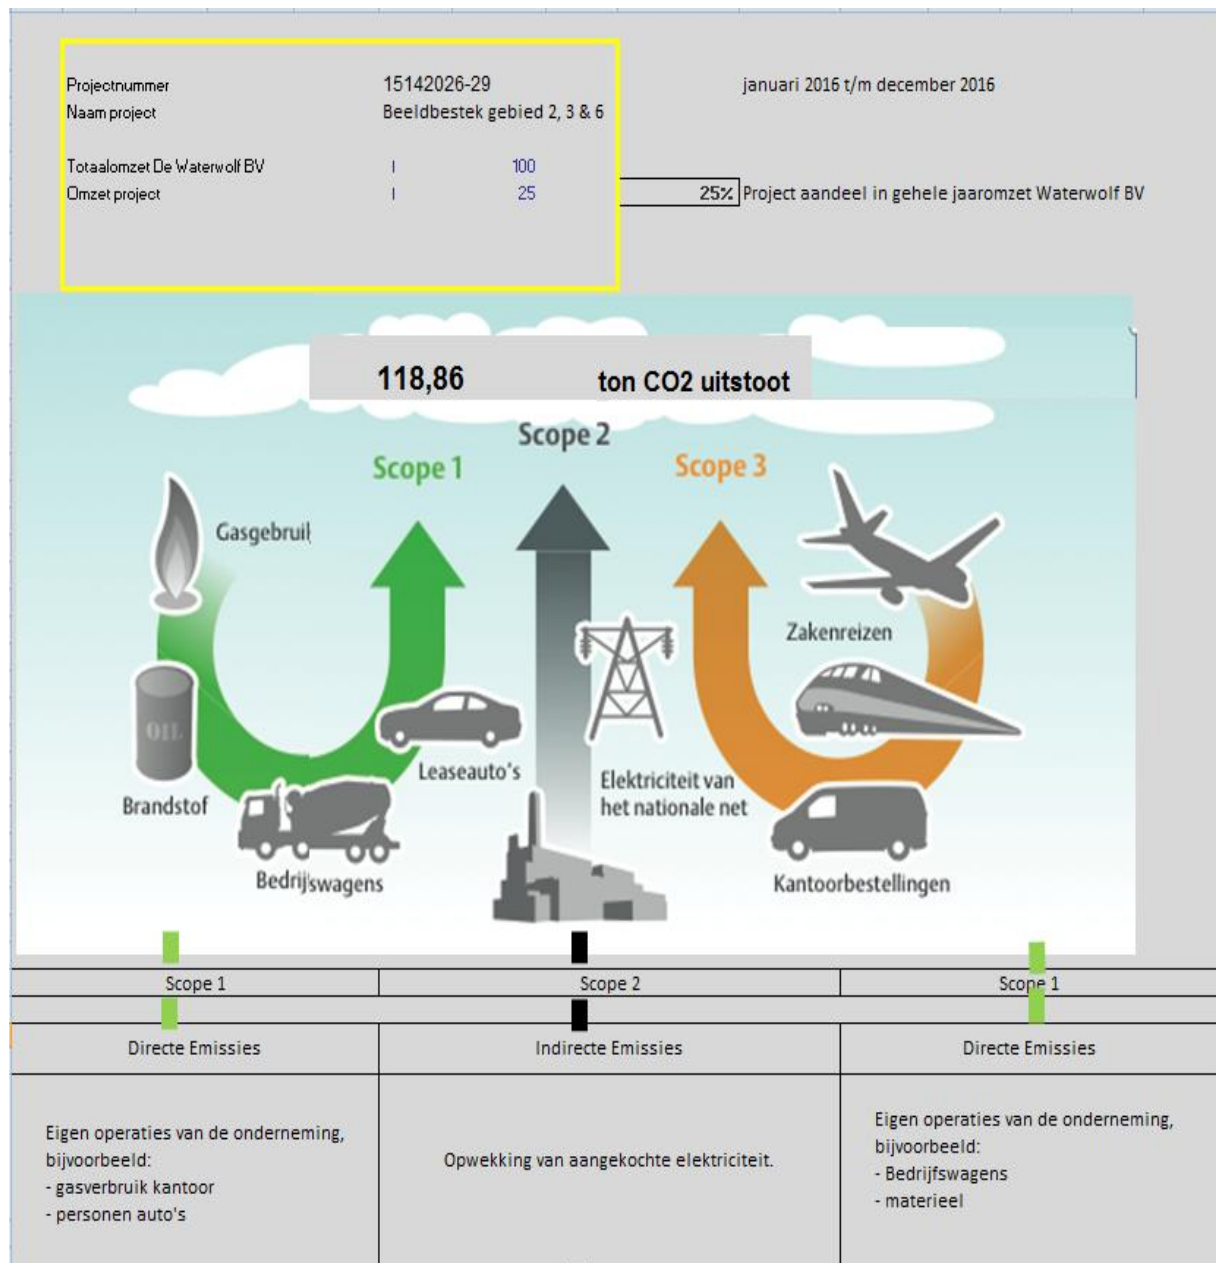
Projectnummer 15142026-29 januari 2016 t/m december 2016
Naam project Beeldbestek gebied 2, 3 & 6

Totaalomzet De Waterwolf BV | 100
Omzet project | 25 25% Project aandeel in gehele jaaromzet Waterwolf BV

118,86 ton CO2 uitstoot

Scope 2
Scope 1
Scope 3

Gasgebruik
Brandstof
Bedrijfswagens
Leaseauto's
Elektriciteit van het nationale net
Zakenreizen
Kantoorbestellingen

| Scope 1 | Scope 2 | Scope 1 |
|---|---|---|
| Directe Emissies | Indirecte Emissies | Directe Emissies |
| Eigen operaties van de onderneming, bijvoorbeeld:<br>- gasverbruik kantoor<br>- personen auto's | Opwekking van aangekochte elektriciteit. | Eigen operaties van de onderneming, bijvoorbeeld:<br>- Bedrijfswagens<br>- materieel |